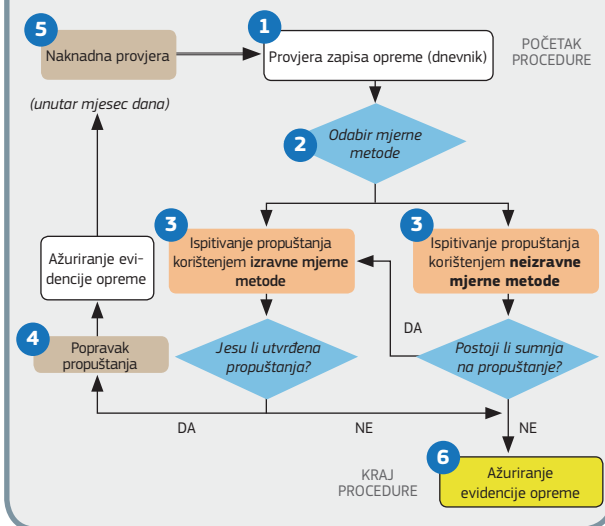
5
Naknadna provjera

1
Provjera zapisa opreme (dnevnik)

POČETAK PROCEDURE

(unutar mjesec dana)

2
Odabir mjerne metode

3
Ispitivanje propuštanja korištenjem **izravne mjerne metode**

3
Ispitivanje propuštanja korištenjem **neizravne mjerne metode**

Ažuriranje evidencije opreme

DA

4
Popravak propuštanja

Jesu li utvrđena propuštanja?

Postoji li sumnja na propuštanje?

DA

NE

NE

KRAJ PROCEDURE

6
Ažuriranje evidencije opreme